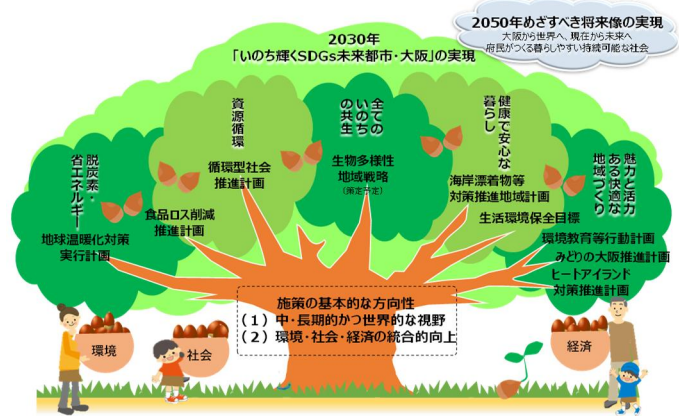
2050年めざすべき将来像の実現
大阪から世界へ、現在から未来へ
府民がつくる暮らしやすい持続可能な社会

2030年
「いのち輝くSDGs未来都市・大阪」の実現

脱炭素・省エネルギー
地球温暖化対策実行計画

資源循環
循環型社会推進計画
食品ロス削減推進計画

全てのいのちの共生
生物多様性地域戦略
（策定予定）

健康で安心な暮らし
海岸漂着物等対策推進地域計画
生活環境保全目標

魅力と活力ある快適な地域づくり
環境教育等行動計画
みどりの大阪推進計画
ヒートアイランド対策推進計画

施策の基本的な方向性
（１）中・長期的かつ世界的な視野
（２）環境・社会・経済の統合的向上

環境
社会
経済